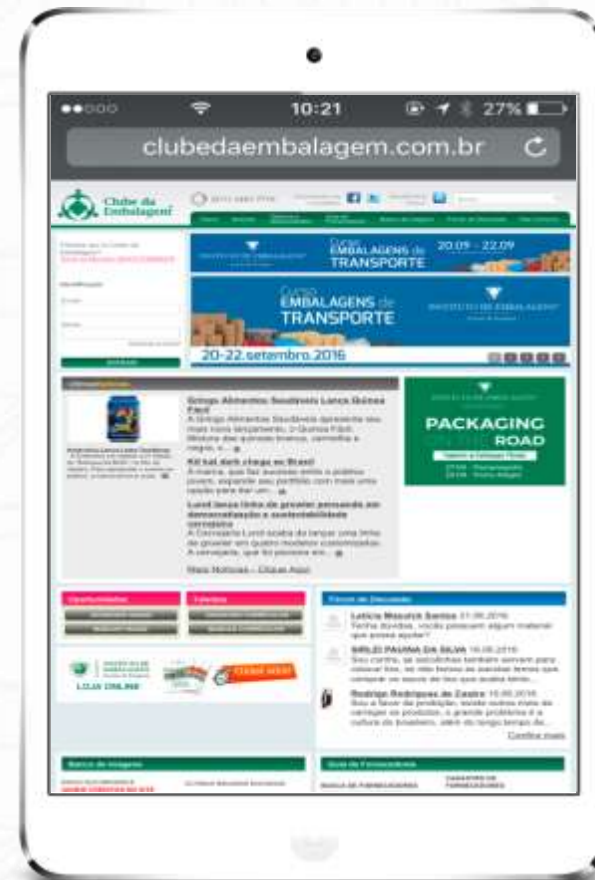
10:21

27%

clubedaembalagem.com.br

Clube da Embalagem

EMBALAGENS de TRANSPORTE

20.09 - 22.09

Curso EMBALAGENS de TRANSPORTE

20-22.setembro.2016

Grupo Alimentos Saudáveis Lança Quinoa Fácil

A Grupo Alimentos Saudáveis apresenta seu mais novo lançamento, o Quinoa Fácil. Mistura das quinoas branca, vermelha e negra, o...

Kit kat dark chega ao Brasil

A marca, que faz sucesso entre o público jovem, expande seu portfólio com mais uma opção para seu um...

Lund lança linha de growler pensando em democratização e sustentabilidade cervejeira

A Cervejaria Lund acaba de lançar uma linha de growler em quatro modelos customizados. A cervejaria, que foi pioneira em...

Mais Notícias - Clique Aqui

PACKAGING ROAD

Oportunidades

Calendário

Fórum de Discussão

Letícia Mazutch Santos

SIRLEI PAVANA DA SILVA

Rodrigo Rodrigues de Castro

Confira mais

LOJA ONLINE

Banco de Imagens

Guia de Fornecedores